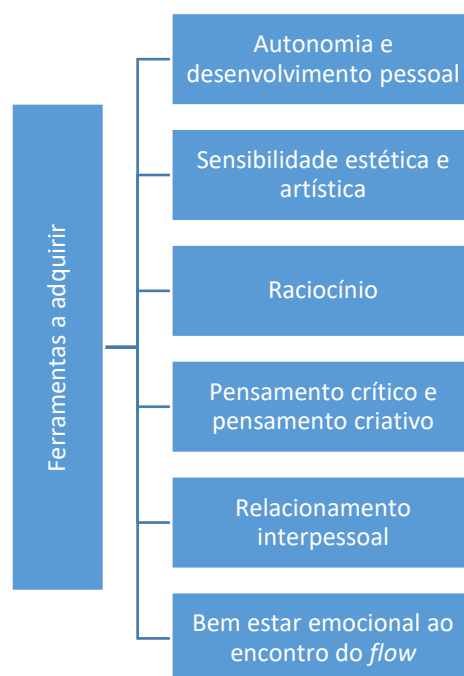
Ferramentas a adquirir

Autonomia e desenvolvimento pessoal

Sensibilidade estética e artística

Raciocínio

Pensamento crítico e pensamento criativo

Relacionamento interpessoal

Bem estar emocional ao encontro do flow